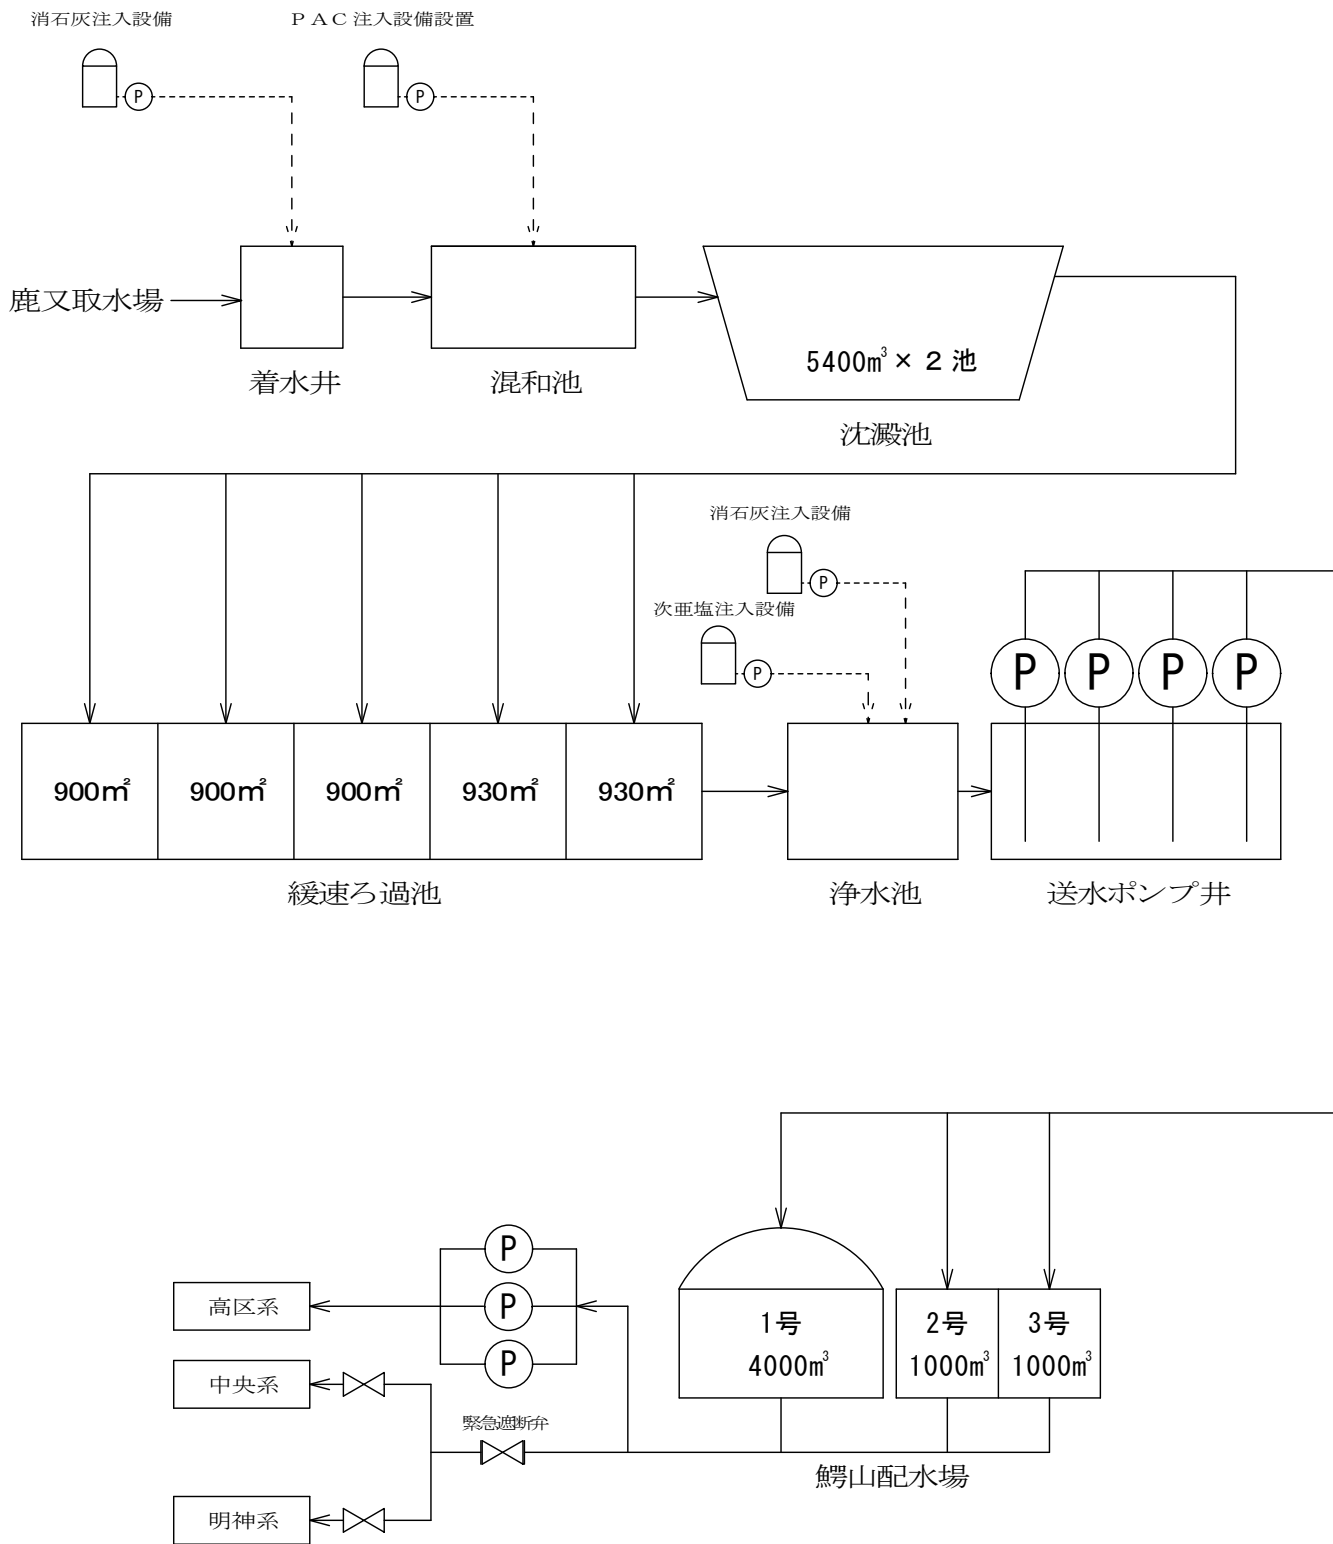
消石灰注入設備

PAC注入設備設置

P

P

鹿又取水場

着水井

混和池

$5400m^3$ × 2 池

沈澱池

消石灰注入設備

P

次亜塩注入設備

P

P P P P

900㎡ 900㎡ 900㎡ 930㎡ 930㎡

緩速ろ過池

浄水池

送水ポンプ井

P

P

P

高区系

中央系

明神系

緊急遮断弁

1号 $4000m^3$

2号 $1000m^3$

3号 $1000m^3$

鰐山配水場